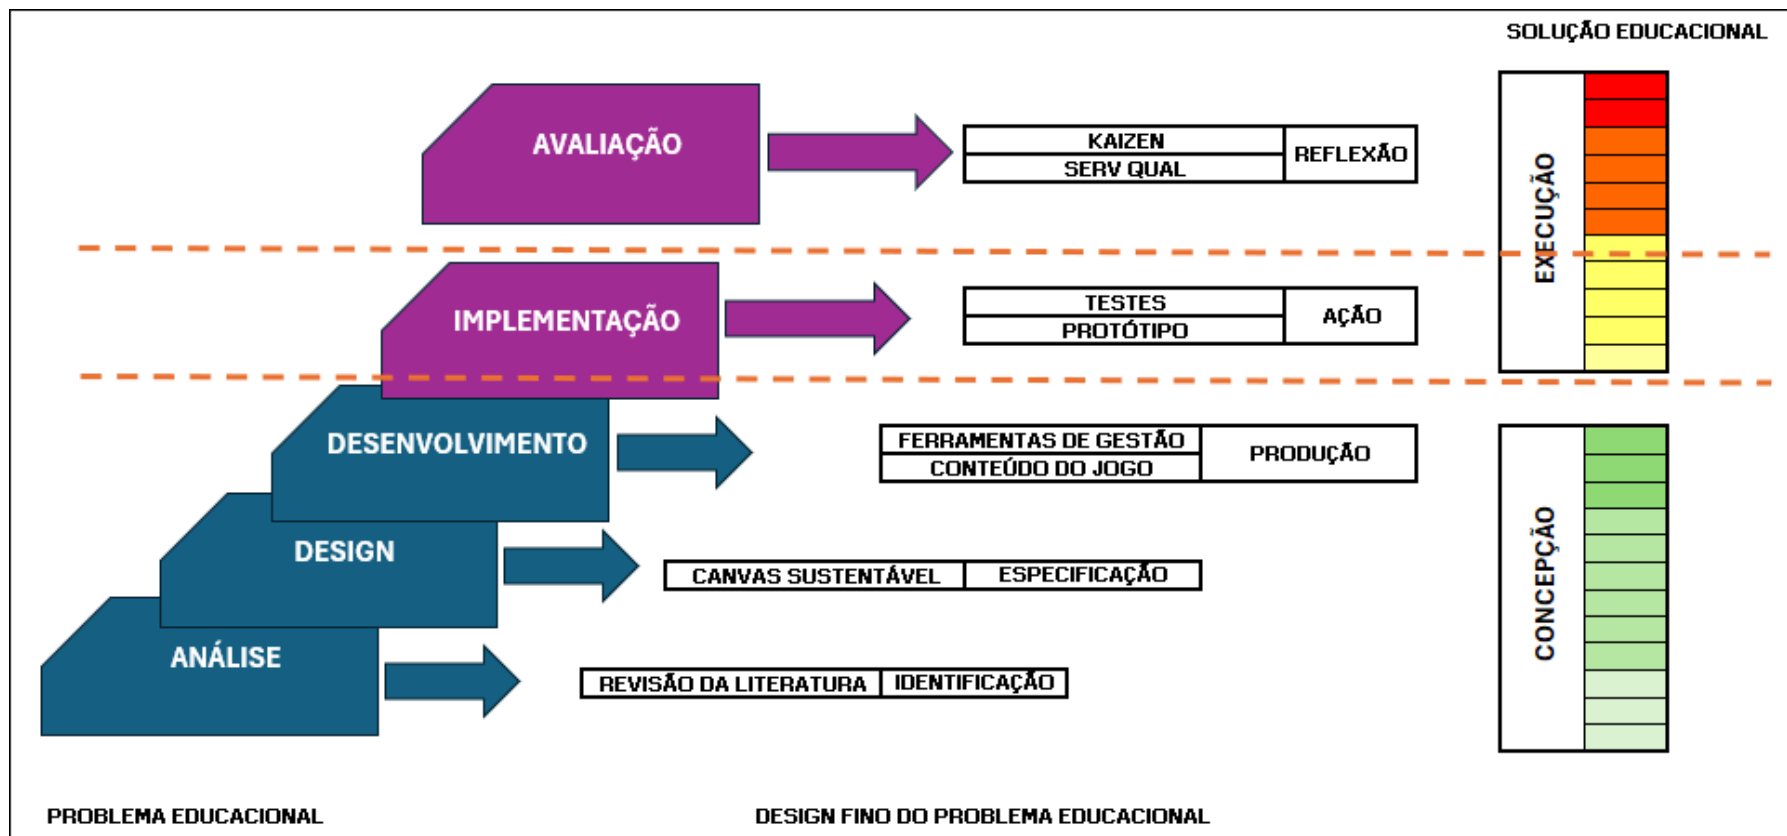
SOLUÇÃO EDUCACIONAL

AVALIAÇÃO

| KAIZEN | REFLEXÃO |
|---|---|
| SERV QUAL | |

EXECUÇÃO

IMPLEMENTAÇÃO

| TESTES | AÇÃO |
|---|---|
| PROTÓTIPO | |

DESENVOLVIMENTO

| FERRAMENTAS DE GESTÃO | PRODUÇÃO |
|---|---|
| CONTEÚDO DO JOGO | |

DESIGN

| CANVAS SUSTENTÁVEL | ESPECIFICAÇÃO |
|---|---|

CONCEPÇÃO

ANÁLISE

| REVISÃO DA LITERATURA | IDENTIFICAÇÃO |
|---|---|

PROBLEMA EDUCACIONAL

DESIGN FINO DO PROBLEMA EDUCACIONAL